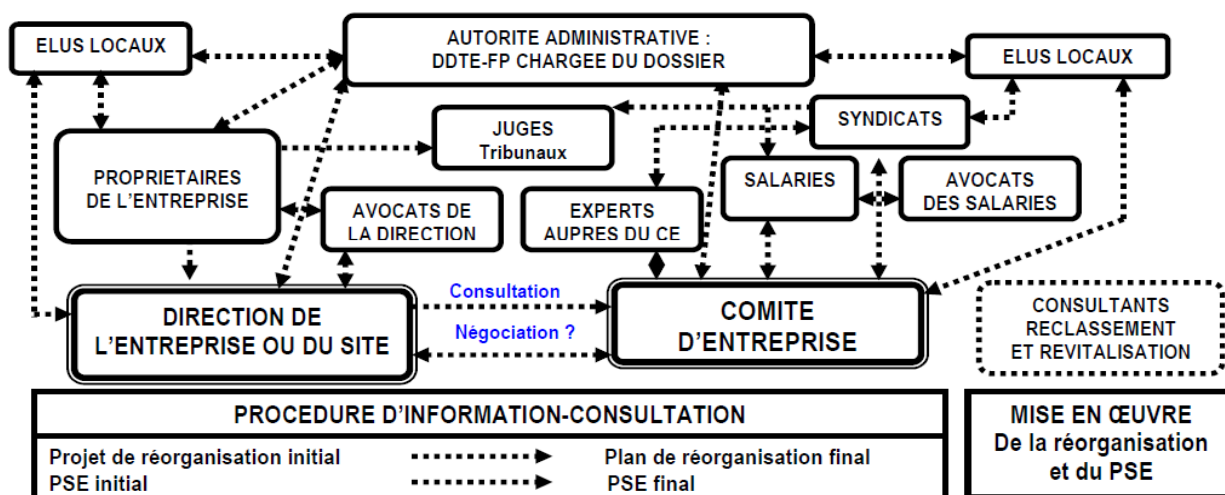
ELUS LOCAUX

AUTORITE ADMINISTRATIVE : DDTE-FP CHARGEE DU DOSSIER

ELUS LOCAUX

SYNDICATS

JUGES Tribunaux

PROPRIETAIRES DE L'ENTREPRISE

SALARIES

AVOCATS DES SALARIES

AVOCATS DE LA DIRECTION

EXPERTS AUPRES DU CE

Consultation

Négociation ?

DIRECTION DE L'ENTREPRISE OU DU SITE

COMITE D'ENTREPRISE

CONSULTANTS RECLASSEMENT ET REVITALISATION

PROCEDURE D'INFORMATION-CONSULTATION

Projet de réorganisation initial → Plan de réorganisation final

PSE initial → PSE final

MISE EN ŒUVRE De la réorganisation et du PSE